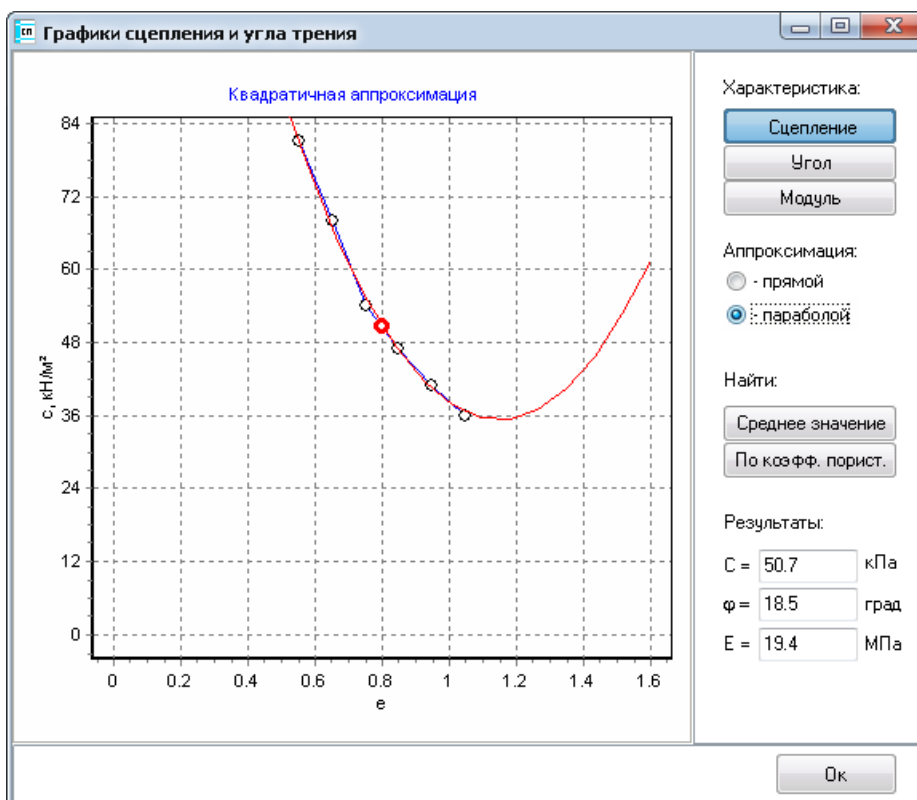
Графики сцепления и угла трения

Квадратичная аппроксимация

84
72
60
48
36
24
12
0

c, кН/м²

0
0.2
0.4
0.6
0.8
1.0
1.2
1.4
1.6

e

Характеристика:

Сцепление

Угол

Модуль

Аппроксимация:

- прямой

- параболой

Найти:

Среднее значение

По коэфф. порист.

Результаты:

C = 50.7 кПа

φ = 18.5 град

E = 19.4 МПа

Ок